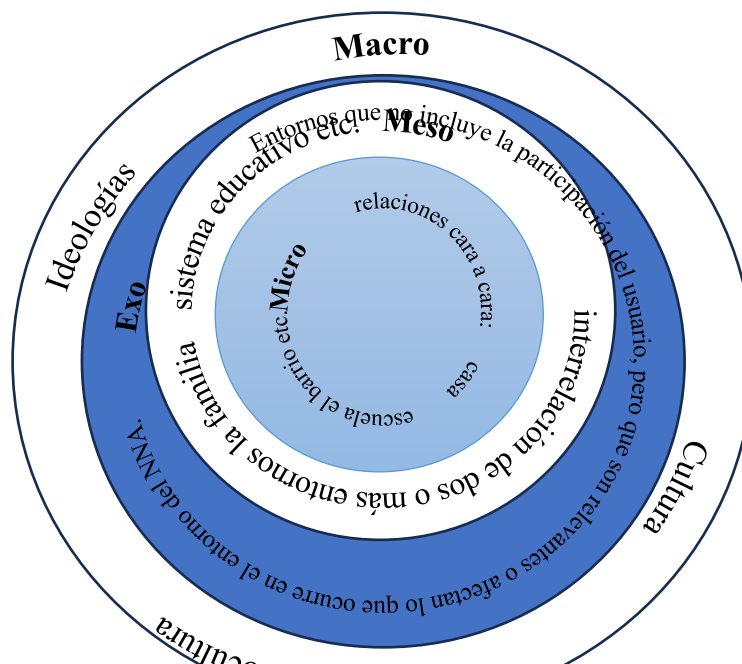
Macro

Ideologías

Cultura

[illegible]cultura

Exo

Entornos que no incluye la participación del usuario, pero que son relevantes o afectan lo que ocurre en el entorno del NNA.

Meso

sistema educativo etc.

interrelación de dos o más entornos la familia

Micro

relaciones cara a cara:

casa

escuela el barrio etc.